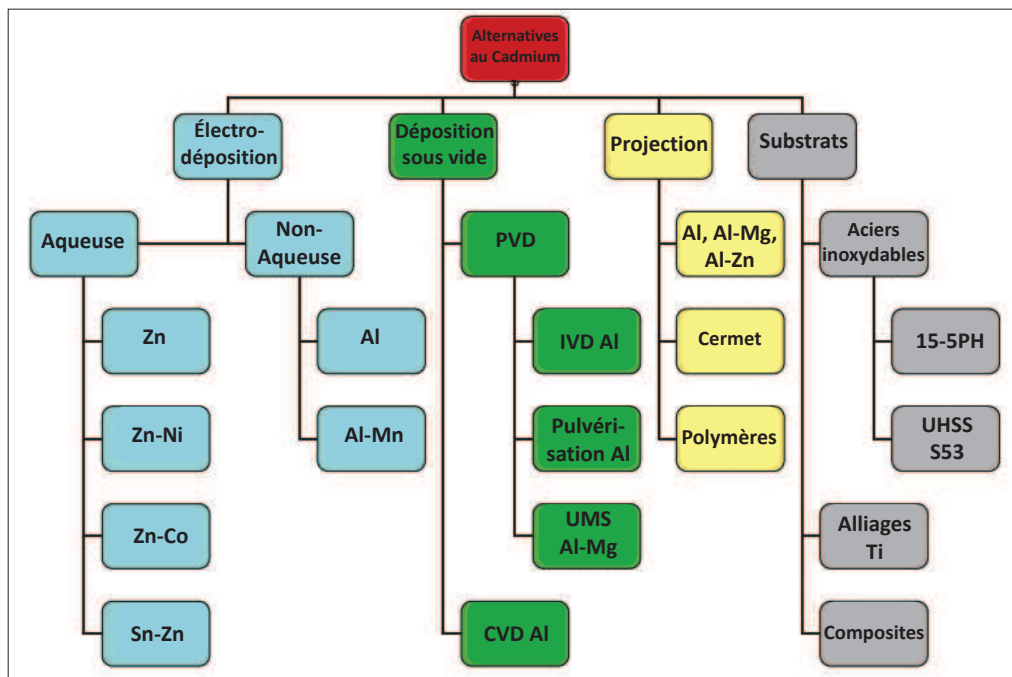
Alternatives au Cadmium

Électrodéposition

Aqueuse

Zn

Zn-Ni

Zn-Co

Sn-Zn

Non-Aqueuse

Al

Al-Mn

Déposition sous vide

PVD

IVD Al

Pulvérisation Al

UMS Al-Mg

CVD Al

Projection

Al, Al-Mg, Al-Zn

Cermet

Polymères

Substrats

Aciers inoxydables

15-5PH

UHSS S53

Alliages Ti

Composites